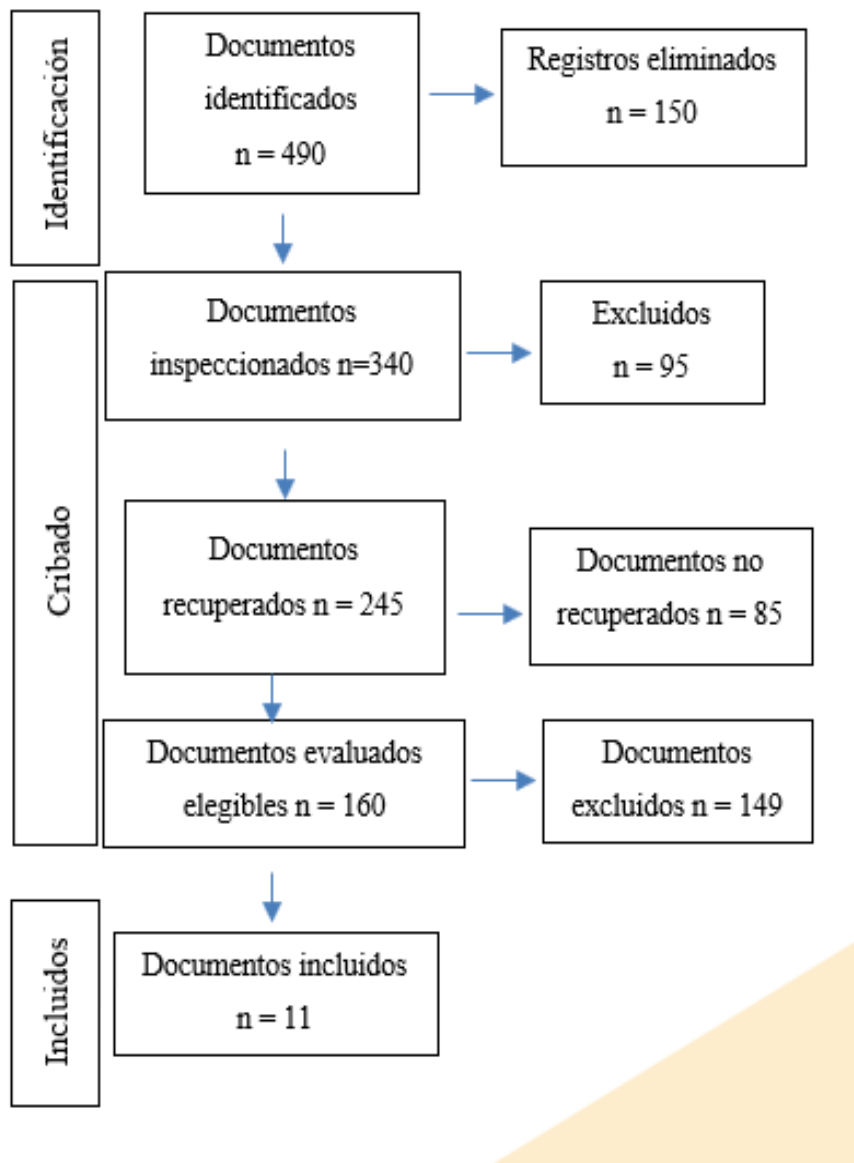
Identificación

Documentos identificados n = 490

Registros eliminados n = 150

Cribado

Documentos inspeccionados n=340

Excluidos n = 95

Documentos recuperados n = 245

Documentos no recuperados n = 85

Documentos evaluados elegibles n = 160

Documentos excluidos n = 149

Incluidos

Documentos incluidos n = 11